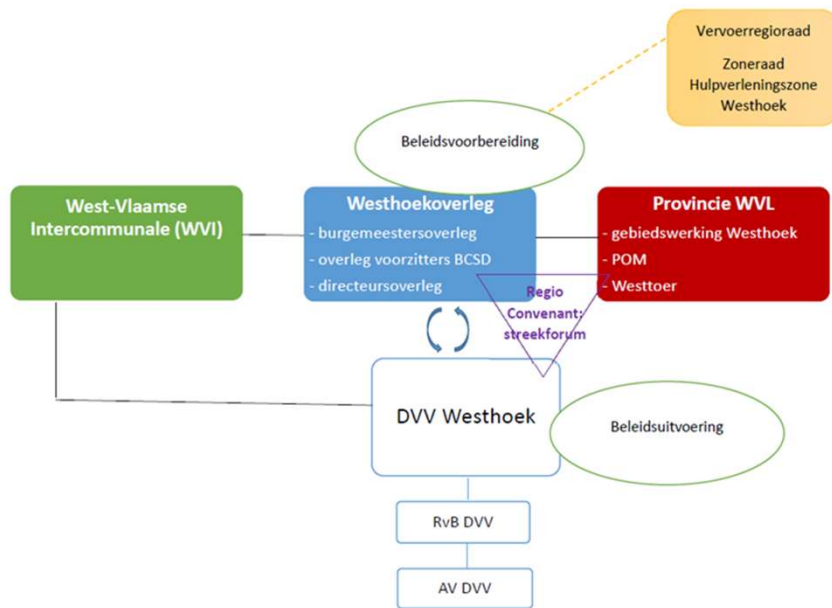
Vervoerregioraad

Zoneraad Hulpverleningszone Westhoek

Beleidsvoorbereiding

West-Vlaamse Intercommunale (WVI)

Westhoekoverleg
- burgemeestersoverleg
- overleg voorzitters BCSD
- directeursoverleg

Provincie WVL
- gebiedswerking Westhoek
- POM
- Westtoer

Regio Convenant: streekforum

DVV Westhoek

Beleidsuitvoering

RvB DVV

AV DVV